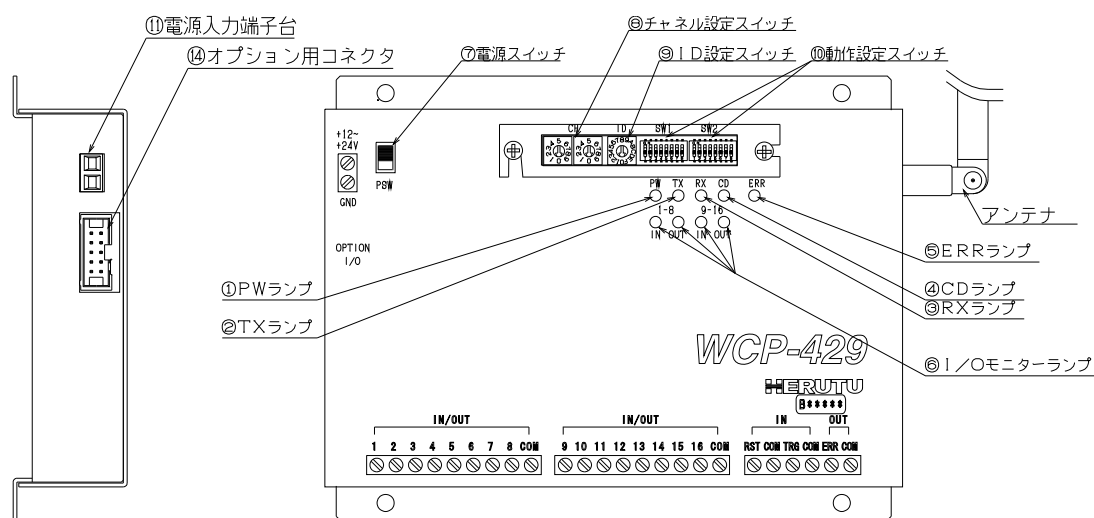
⑪電源入力端子台
⑭オプション用コネクタ
⑦電源スイッチ
⑧チャネル設定スイッチ
⑨ＩＤ設定スイッチ
⑩動作設定スイッチ

+12~
+24V
GND
PSW
CH
ID
SW1
SW2
PW
TX
RX
CD
ERR
1-8
9-16
IN
OUT
IN
OUT
OPTION
I/O

アンテナ
⑤ＥＲＲランプ
④ＣＤランプ
③ＲＸランプ
⑥Ｉ／Ｏモニターランプ
①ＰＷランプ
②ＴＸランプ

WCP-429
HERUTU
B*****

IN/OUT
1 2 3 4 5 6 7 8 COM
IN/OUT
9 10 11 12 13 14 15 16 COM
IN
OUT
RST COM TRG COM ERR COM